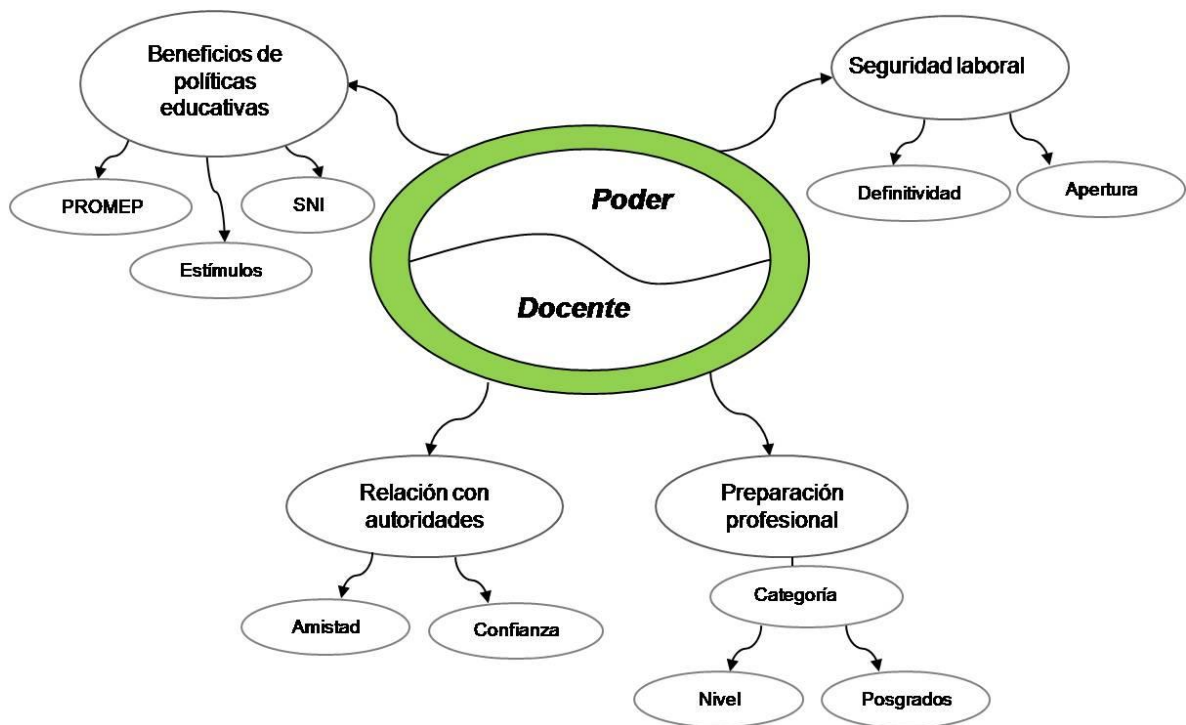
Beneficios de políticas educativas

Seguridad laboral

PROMEP

SNI

Estímulos

Poder

Docente

Definitividad

Apertura

Relación con autoridades

Preparación profesional

Amistad

Confianza

Categoría

Nivel

Posgrados